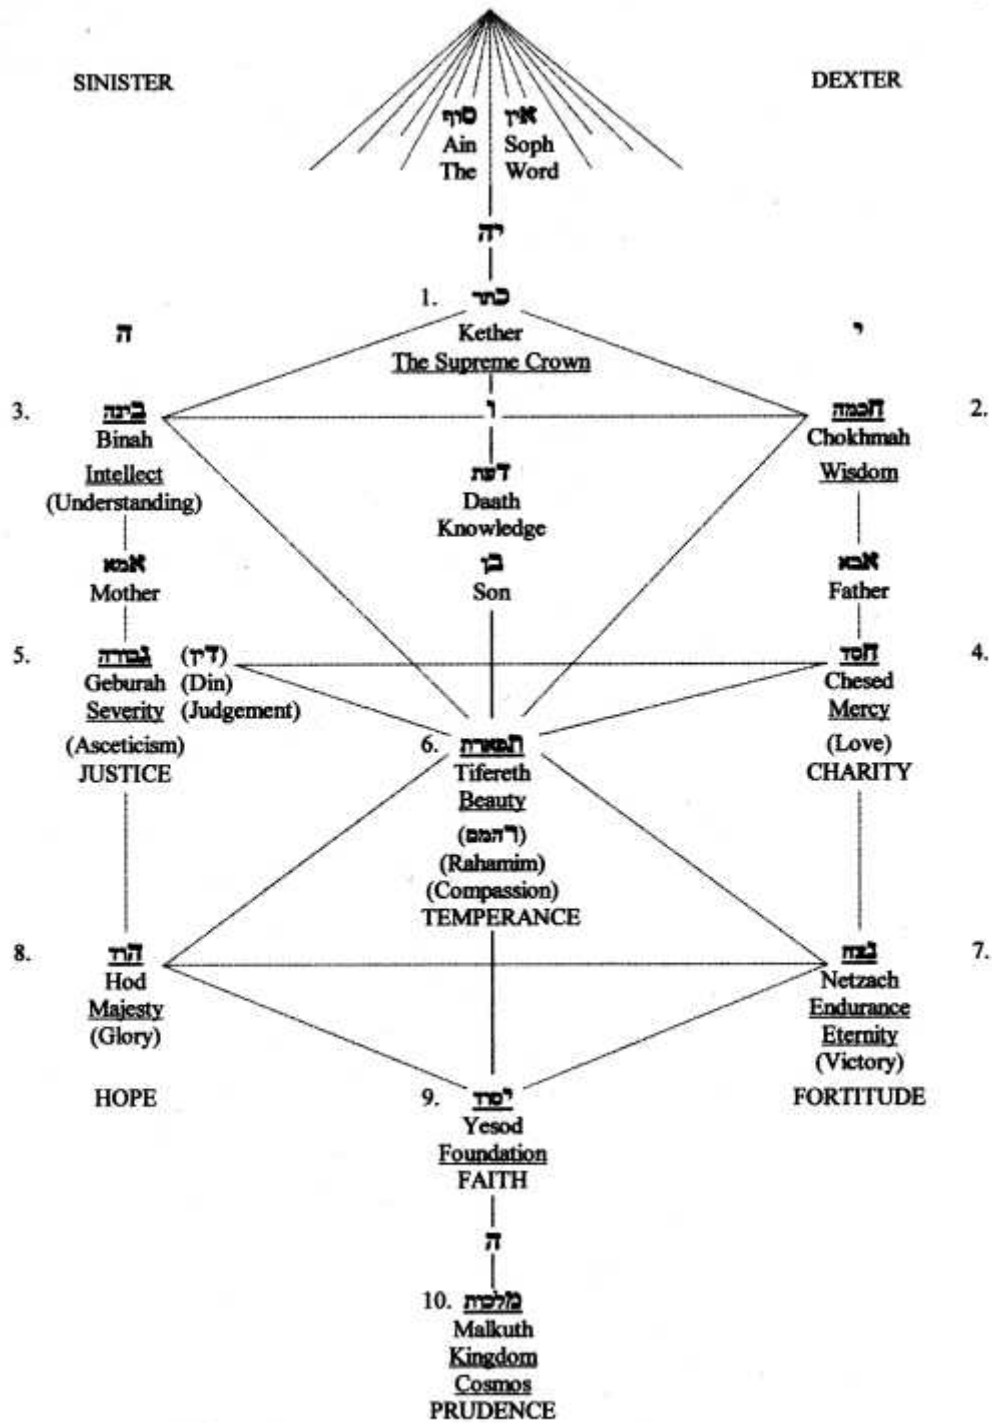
SINISTER

DEXTER

סוף אין
Ain Soph
The Word

יה

1. כתר
Kether
The Supreme Crown

ה

י

3. בינה
Binah
Intellect
(Understanding)

ו

2. חכמה
Chokhmah
Wisdom

דעת
Daath
Knowledge

אמא
Mother

בן
Son

אבא
Father

5. גבורה
Geburah
Severity
(Asceticism)
JUSTICE

(דין)
(Din)
(Judgement)

4. חסד
Chesed
Mercy
(Love)
CHARITY

6. תפארת
Tifereth
Beauty
(רחמים)
(Rahamim)
(Compassion)
TEMPERANCE

8. הוד
Hod
Majesty
(Glory)

HOPE

7. נצח
Netzach
Endurance
Eternity
(Victory)

FORTITUDE

9. יסוד
Yesod
Foundation
FAITH

ה

10. מלכות
Malkuth
Kingdom
Cosmos
PRUDENCE